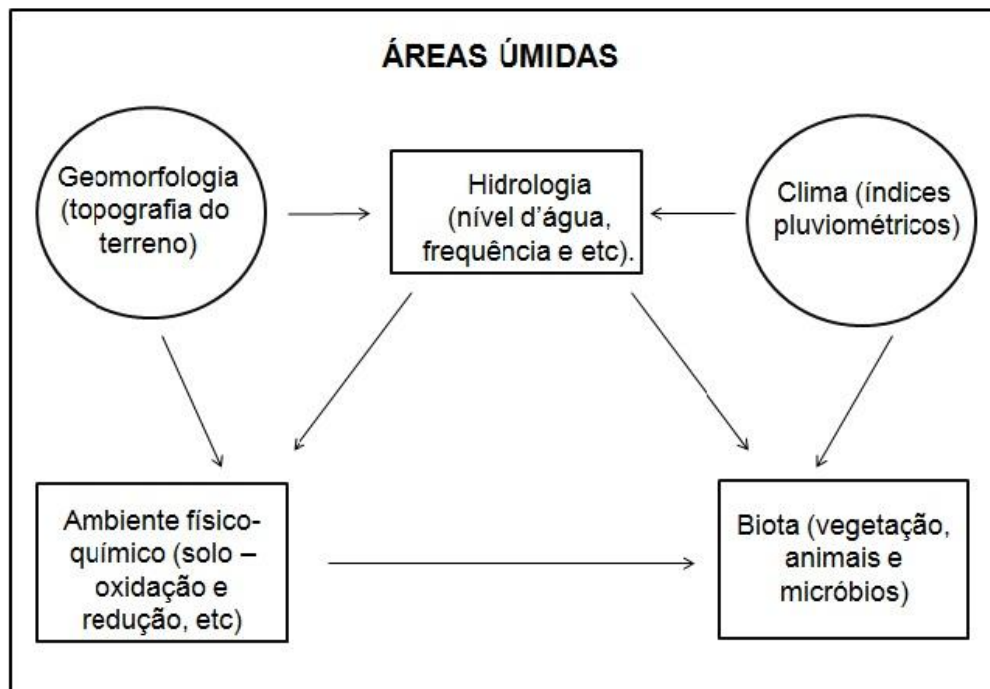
ÁREAS ÚMIDAS

Geomorfologia (topografia do terreno)

Hidrologia (nível d'água, frequência e etc).

Clima (índices pluviométricos)

Ambiente físico-químico (solo – oxidação e redução, etc)

Biota (vegetação, animais e micróbios)